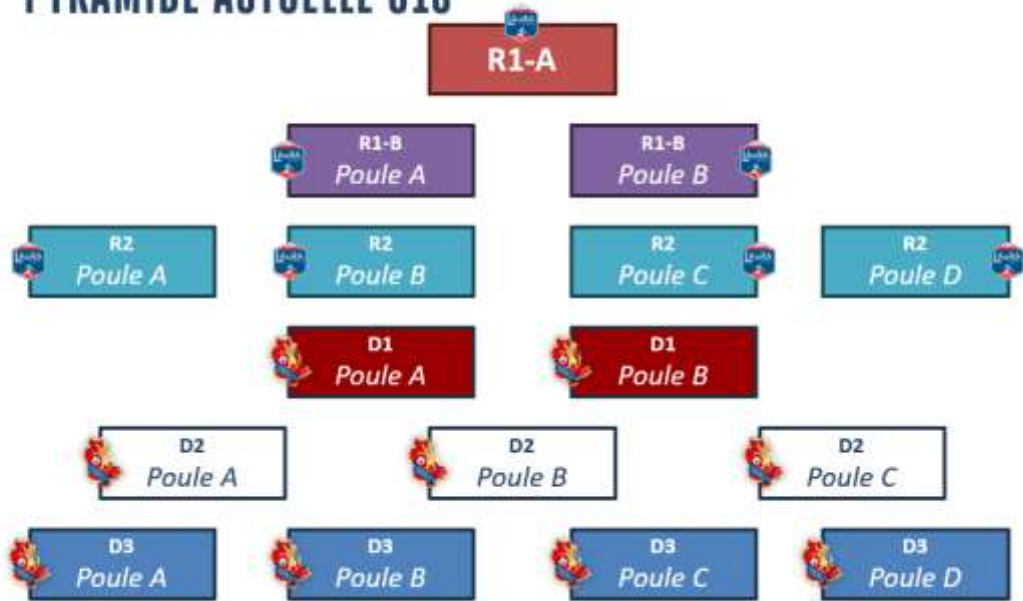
PYRAMIDE ACTUELLE U16

R1-A

R1-B
Poule A

R1-B
Poule B

R2
Poule A

R2
Poule B

R2
Poule C

R2
Poule D

D1
Poule A

D1
Poule B

D2
Poule A

D2
Poule B

D2
Poule C

D3
Poule A

D3
Poule B

D3
Poule C

D3
Poule D